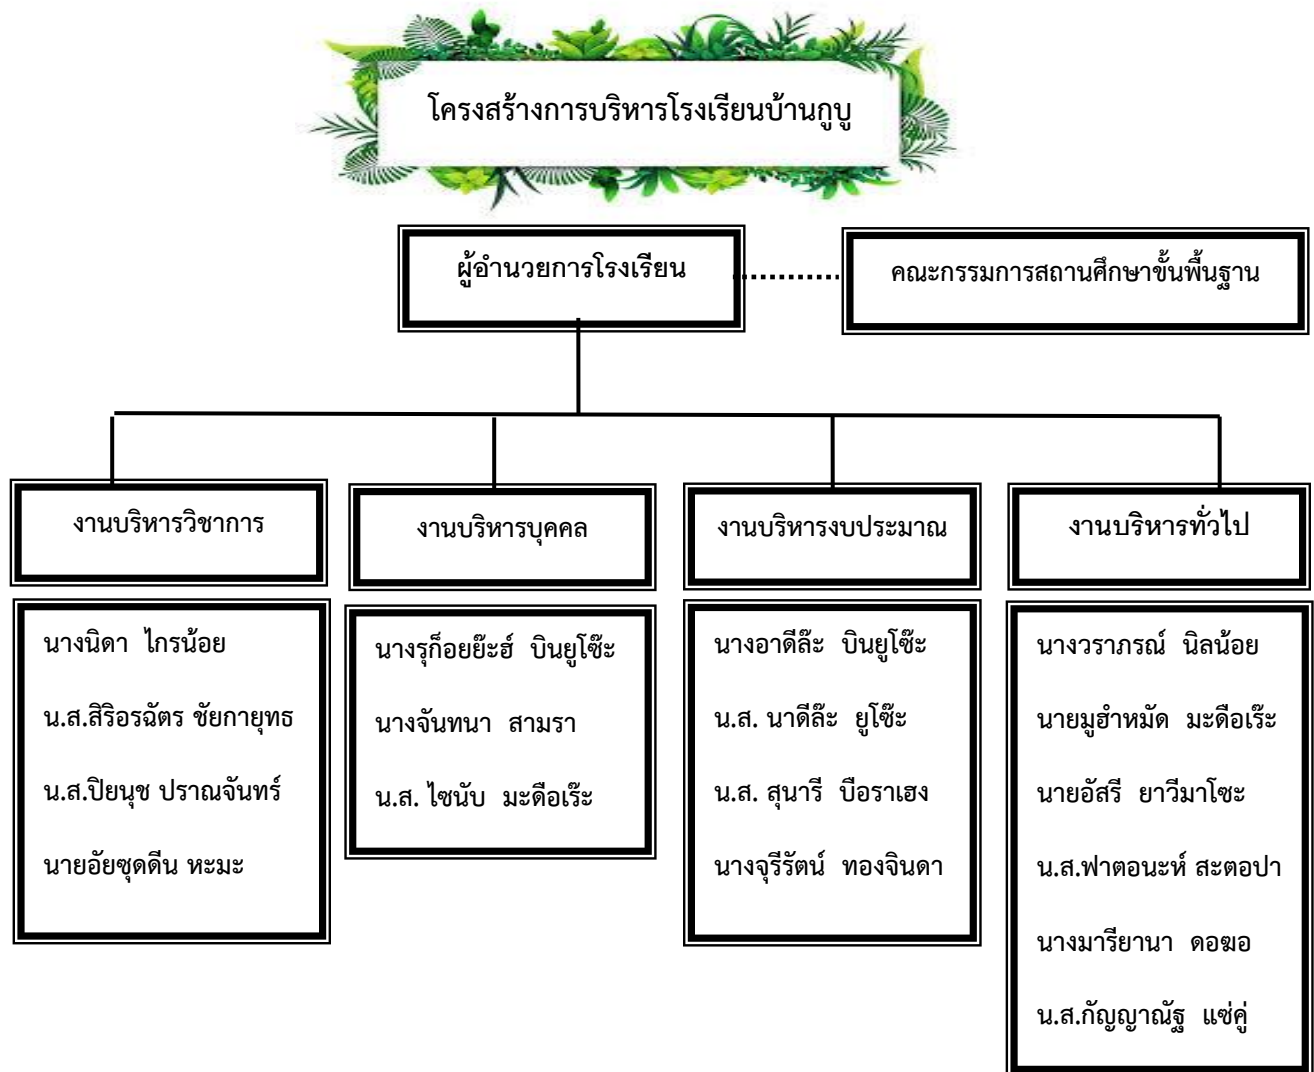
โครงสร้างการบริหารโรงเรียนบ้านกูบู

ผู้อำนวยการโรงเรียน

คณะกรรมการสถานศึกษาขั้นพื้นฐาน

งานบริหารวิชาการ

นางนิดา ไกรน้อย
น.ส.สิริอรฉัตร ชัยกายุทธ
น.ส.ปิยนุช ปราณจันทร์
นายอัยซุดดีน หะมะ

งานบริหารบุคคล

นางรุก็อยย๊ะฮ์ บินยูโซ๊ะ
นางจันทนา สามรา
น.ส. ไซนับ มะดือเร๊ะ

งานบริหารงบประมาณ

นางอาดีล๊ะ บินยูโซ๊ะ
น.ส. นาดีล๊ะ ยูโซ๊ะ
น.ส. สุนารี บือราเฮง
นางจุรีรัตน์ ทองจินดา

งานบริหารทั่วไป

นางวราภรณ์ นิลน้อย
นายมูฮำหมัด มะดือเร๊ะ
นายอัสรี ยาวีมาโซะ
น.ส.ฟาตอนะห์ สะตอปา
นางมารียานา ดอฆอ
น.ส.กัญญาณัฐ แซ่คู่